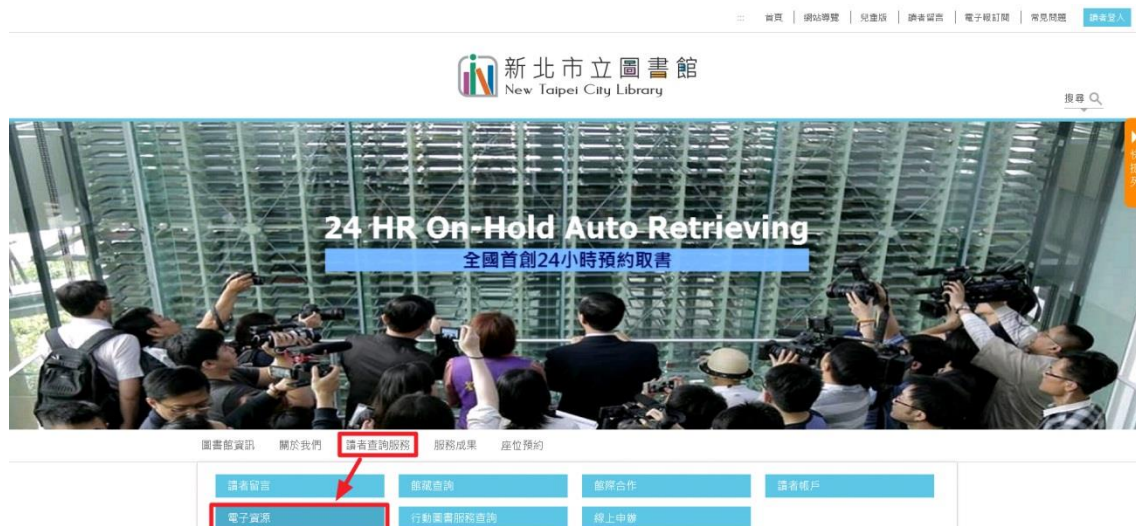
::: 首頁 | 網站導覽 | 兒童版 | 讀者留言 | 電子報訂閱 | 常見問題 讀者登入

新北市立圖書館
New Taipei City Library

搜尋

24 HR On-Hold Auto Retrieving
全國首創24小時預約取書

圖書館資訊 關於我們 讀者查詢服務 服務成果 座位預約

讀者留言 館藏查詢 館際合作 讀者帳戶
電子資源 行動圖書服務查詢 線上申辦